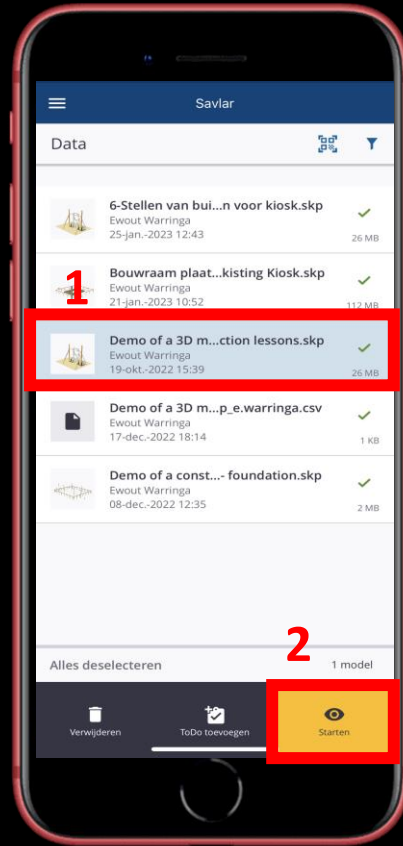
Savlar

Data

6-Stellen van bui...n voor kiosk.skp
Ewout Warringa
25-jan.-2023 12:43
26 MB

Bouwraam plaat...kisting Kiosk.skp
Ewout Warringa
21-jan.-2023 10:52
112 MB

1

Demo of a 3D m...ction lessons.skp
Ewout Warringa
19-okt.-2022 15:39
26 MB

Demo of a 3D m...p_e.warringa.csv
Ewout Warringa
17-dec.-2022 18:14
1 KB

Demo of a const...- foundation.skp
Ewout Warringa
08-dec.-2022 12:35
2 MB

2

Alles deselecteren
1 model

Verwijderen
ToDo toevoegen
Starten